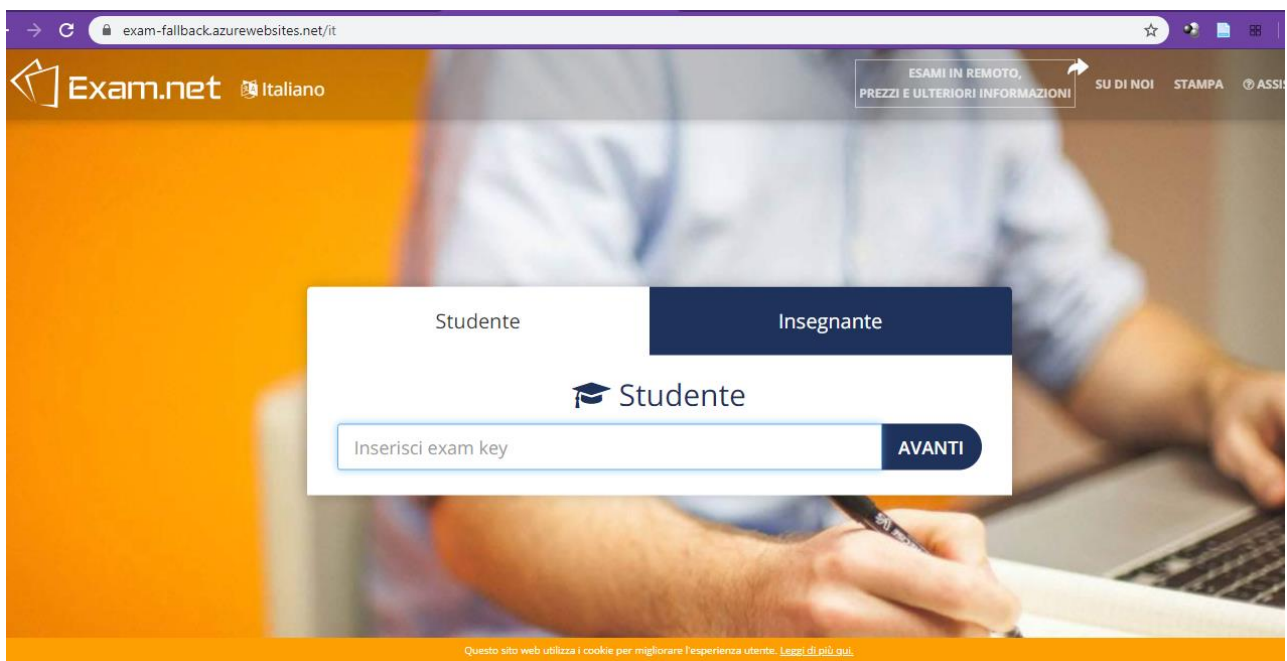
exam-fallback.azurewebsites.net/it

Exam.net Italiano

ESAMI IN REMOTO, PREZZI E ULTERIORI INFORMAZIONI

SU DI NOI STAMPA ⑦ASSIS

Studente

Insegnante

Studente

Inserisci exam key

AVANTI

Questo sito web utilizza i cookie per migliorare l'esperienza utente. Leggi di più qui.